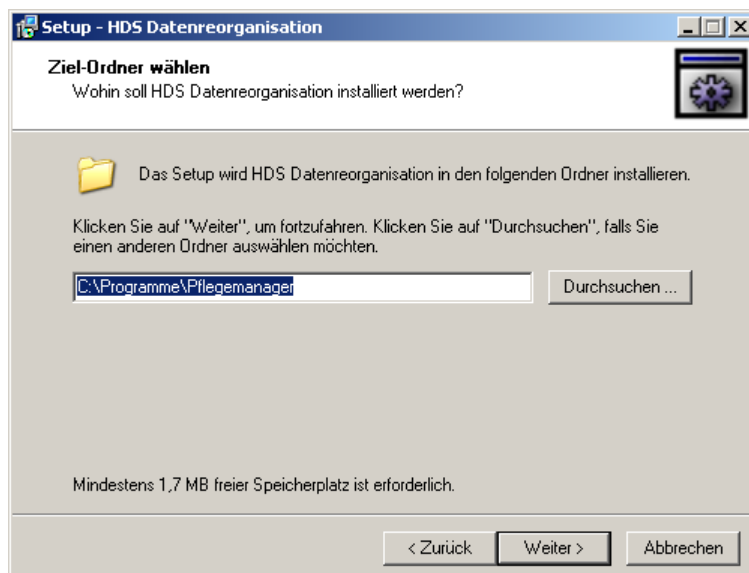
Setup - HDS Datenreorganisation

Ziel-Ordner wählen
Wohin soll HDS Datenreorganisation installiert werden?

Das Setup wird HDS Datenreorganisation in den folgenden Ordner installieren.

Klicken Sie auf "Weiter", um fortzufahren. Klicken Sie auf "Durchsuchen", falls Sie einen anderen Ordner auswählen möchten.

C:\Programme\Pflegemanager

Durchsuchen ...

Mindestens 1,7 MB freier Speicherplatz ist erforderlich.

< Zurück

Weiter >

Abbrechen